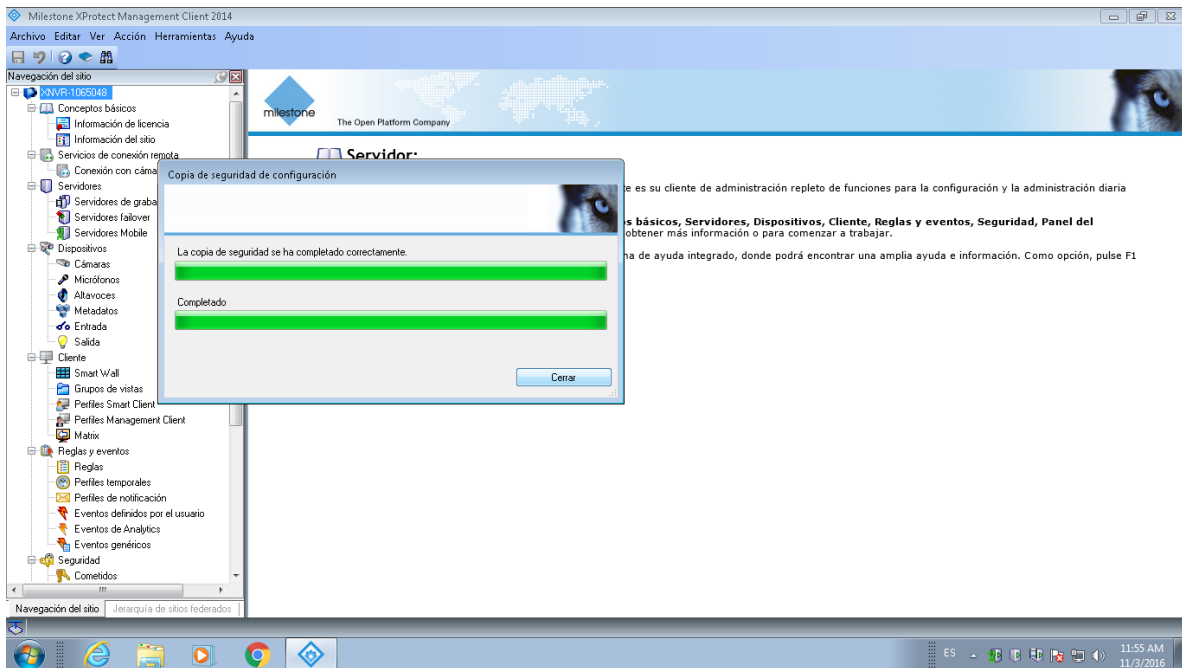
Milestone XProtect Management Client 2014

Archivo Editar Ver Acción Herramientas Ayuda

Navegación del sitio

XNVR-1065048
Conceptos básicos
Información de licencia
Información del sitio
Servicios de conexión remota
Conexión con cáma
Servidores
Servidores de graba
Servidores failover
Servidores Mobile
Dispositivos
Cámaras
Micrófonos
Altavoces
Metadatos
Entrada
Salida
Cliente
Smart Wall
Grupos de vistas
Perfiles Smart Client
Perfiles Management Client
Matrix
Reglas y eventos
Reglas
Perfiles temporales
Perfiles de notificación
Eventos definidos por el usuario
Eventos de Analytics
Eventos genéricos
Seguridad
Cometidos

Navegación del sitio | Jerarquía de sitios federados

milestone
The Open Platform Company

Servidor:

e es su cliente de administración repleto de funciones para la configuración y la administración diaria

s básicos, Servidores, Dispositivos, Cliente, Reglas y eventos, Seguridad, Panel del
obtener más información o para comenzar a trabajar.

na de ayuda integrado, donde podrá encontrar una amplia ayuda e información. Como opción, pulse F1

Copia de seguridad de configuración

La copia de seguridad se ha completado correctamente.

Completado

Cerrar

ES
11:55 AM
11/3/2016